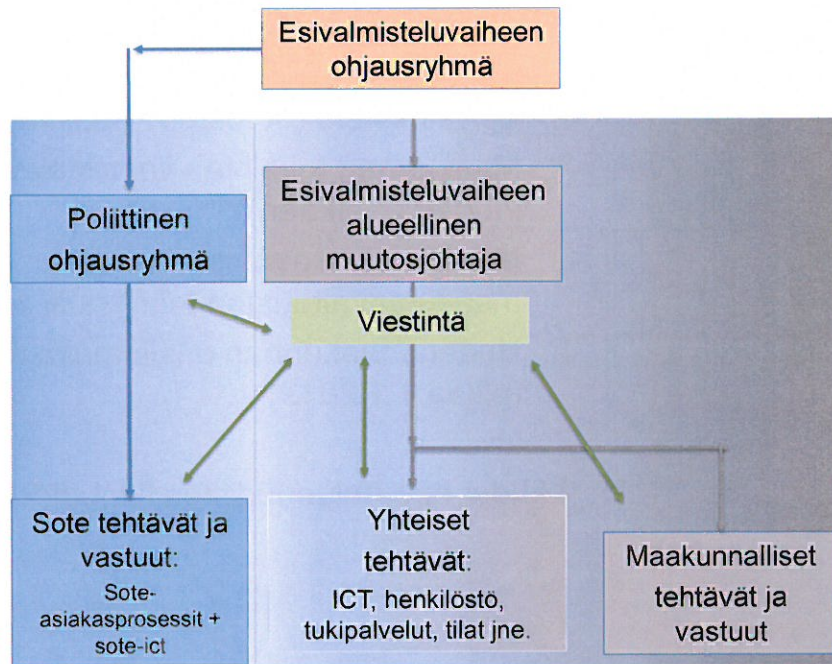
Esivalmisteluvaiheen ohjausryhmä

Poliittinen ohjausryhmä

Esivalmisteluvaiheen alueellinen muutosjohtaja

Viestintä

Sote tehtävät ja vastuut:
Sote-asiakasprosessit + sote-ict

Yhteiset tehtävät:
ICT, henkilöstö, tukipalvelut, tilat jne.

Maakunnalliset tehtävät ja vastuut